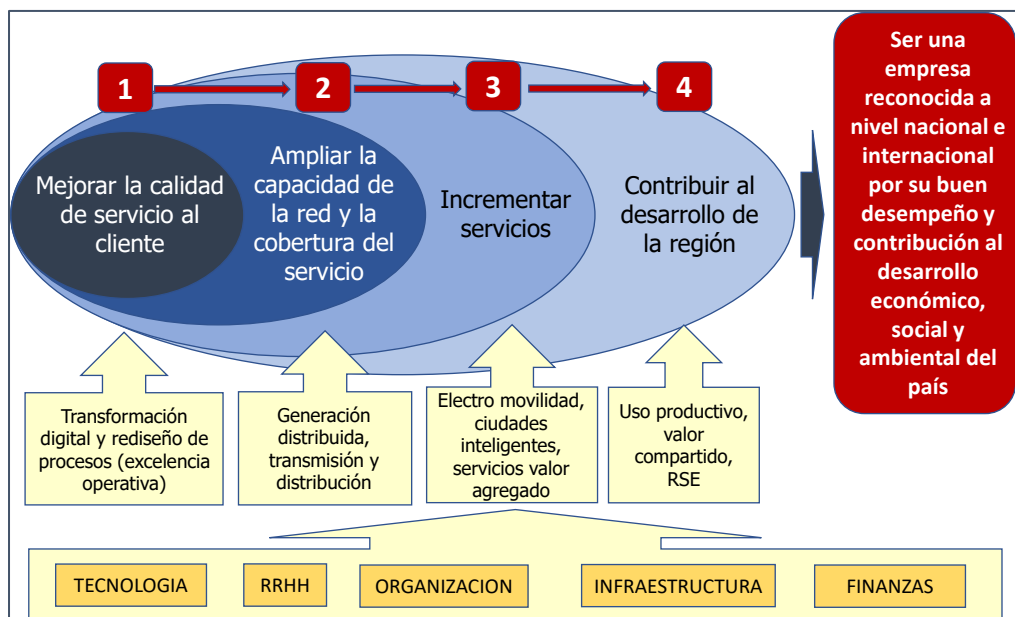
1

2

3

4

Mejorar la calidad de servicio al cliente

Ampliar la capacidad de la red y la cobertura del servicio

Incrementar servicios

Contribuir al desarrollo de la región

Ser una empresa reconocida a nivel nacional e internacional por su buen desempeño y contribución al desarrollo económico, social y ambiental del país

Transformación digital y rediseño de procesos (excelencia operativa)

Generación distribuida, transmisión y distribución

Electro movilidad, ciudades inteligentes, servicios valor agregado

Uso productivo, valor compartido, RSE

TECNOLOGIA

RRHH

ORGANIZACION

INFRAESTRUCTURA

FINANZAS